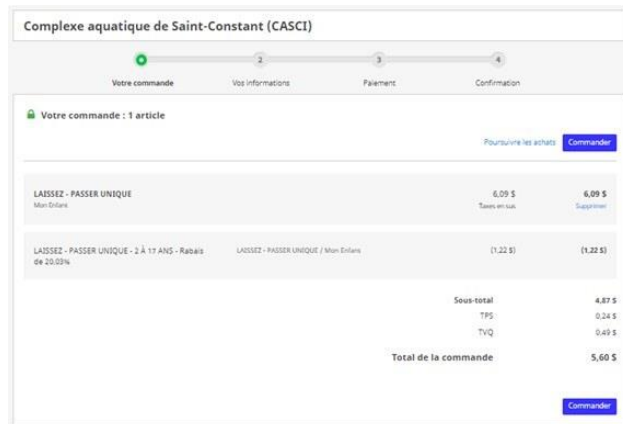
Complexe aquatique de Saint-Constant (CASCI)

2 3 4

Votre commande Vos informations Paiement Confirmation

Votre commande : 1 article

Poursuivre les achats Commander

LAISSEZ - PASSER UNIQUE
Mon Enfant

6,09 $
Taxes en sus

6,09 $
Supprimer

LAISSEZ - PASSER UNIQUE - 2 À 17 ANS - Rabais de 20,03%

LAISSEZ - PASSER UNIQUE / Mon Enfant

(1,22 $)

(1,22 $)

| | |
|---|---|
| Sous-total | 4,87 $ |
| TPS | 0,24 $ |
| TVQ | 0,49 $ |
| Total de la commande | 5,60 $ |

Commander